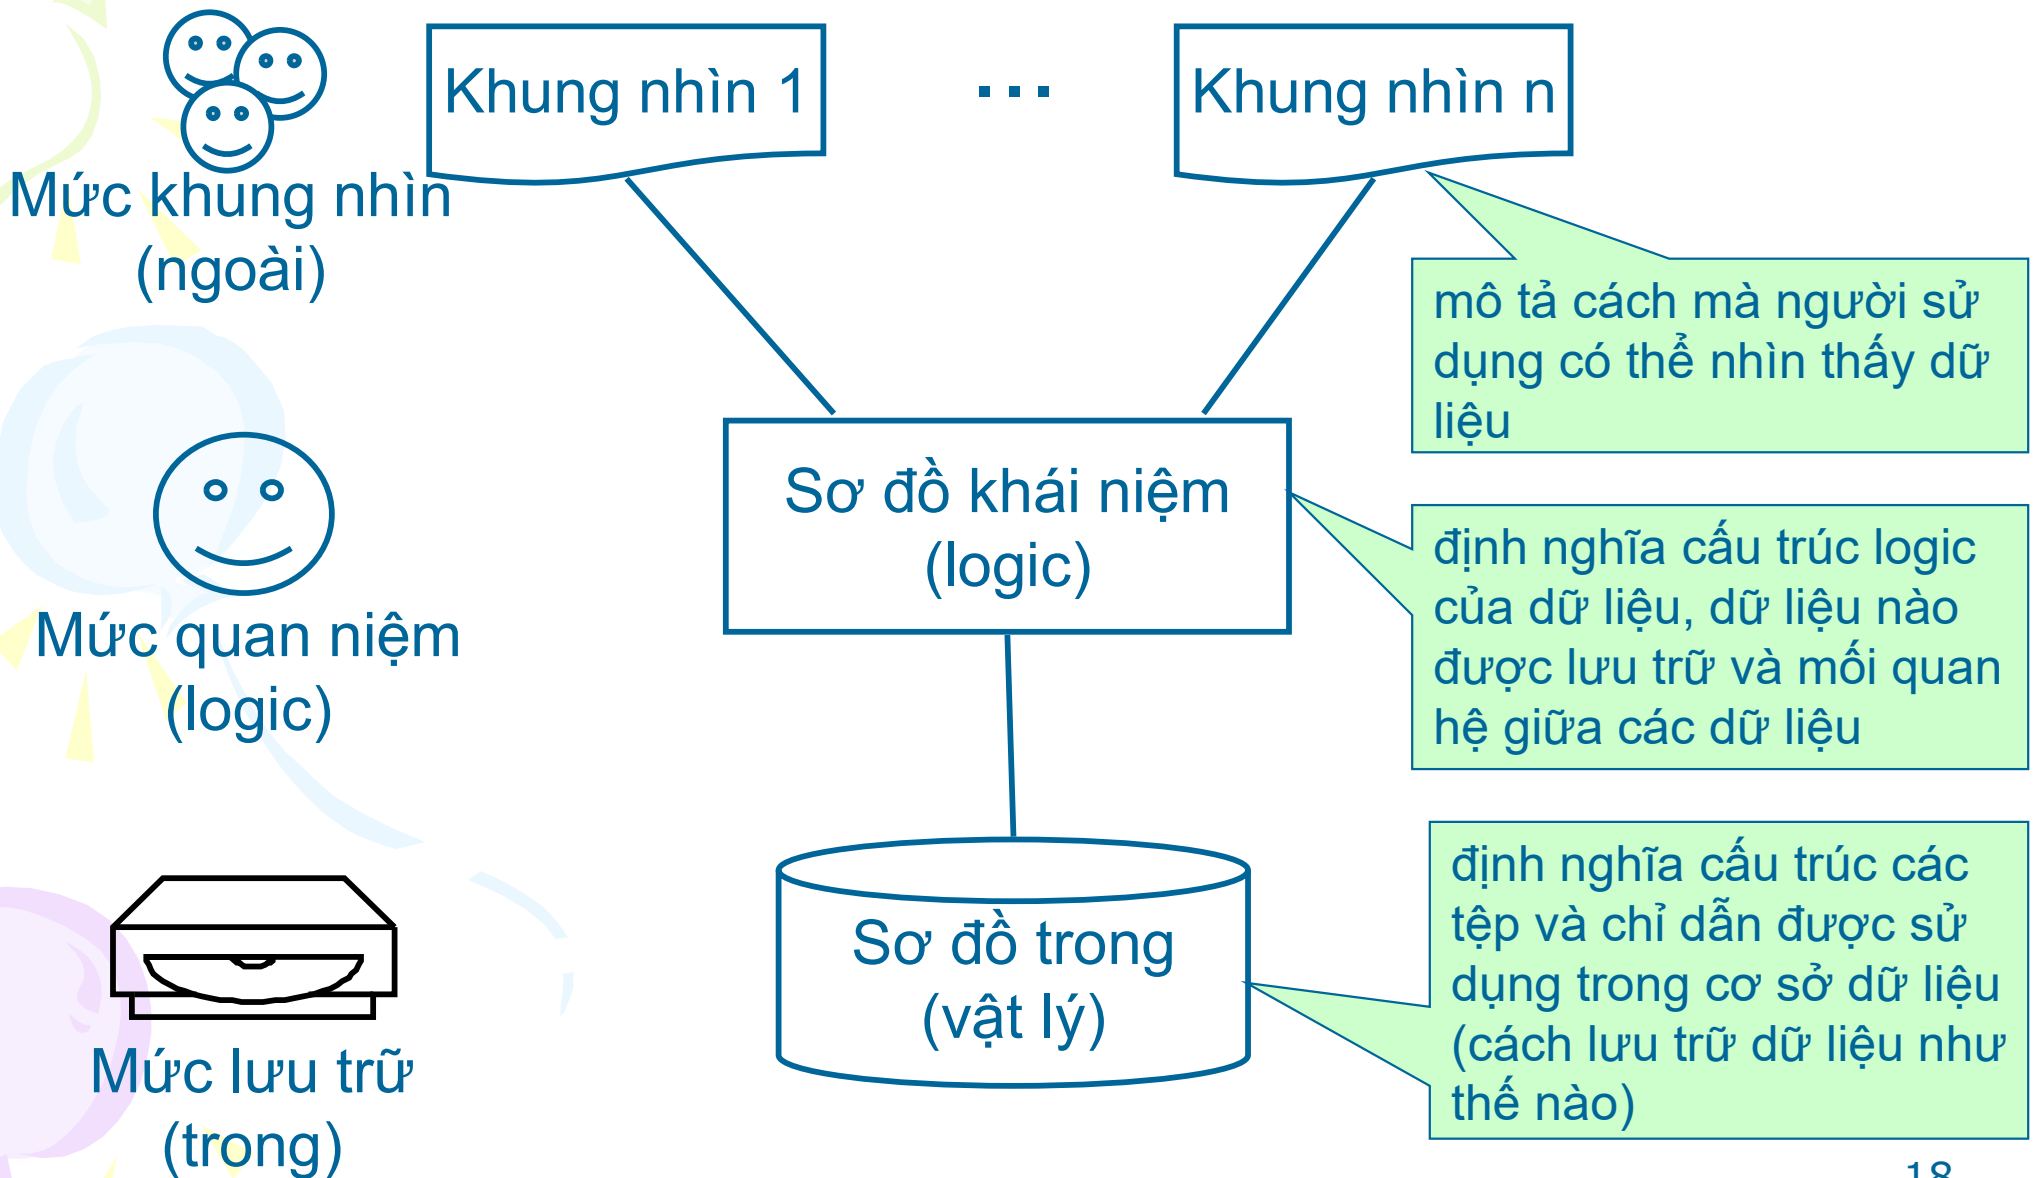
Mức khung nhìn (ngoài)

Khung nhìn 1

...

Khung nhìn n

mô tả cách mà người sử dụng có thể nhìn thấy dữ liệu

Sơ đồ khái niệm (logic)

Mức quan niệm (logic)

định nghĩa cấu trúc logic của dữ liệu, dữ liệu nào được lưu trữ và mối quan hệ giữa các dữ liệu

Sơ đồ trong (vật lý)

Mức lưu trữ (trong)

định nghĩa cấu trúc các tệp và chỉ dẫn được sử dụng trong cơ sở dữ liệu (cách lưu trữ dữ liệu như thế nào)

18